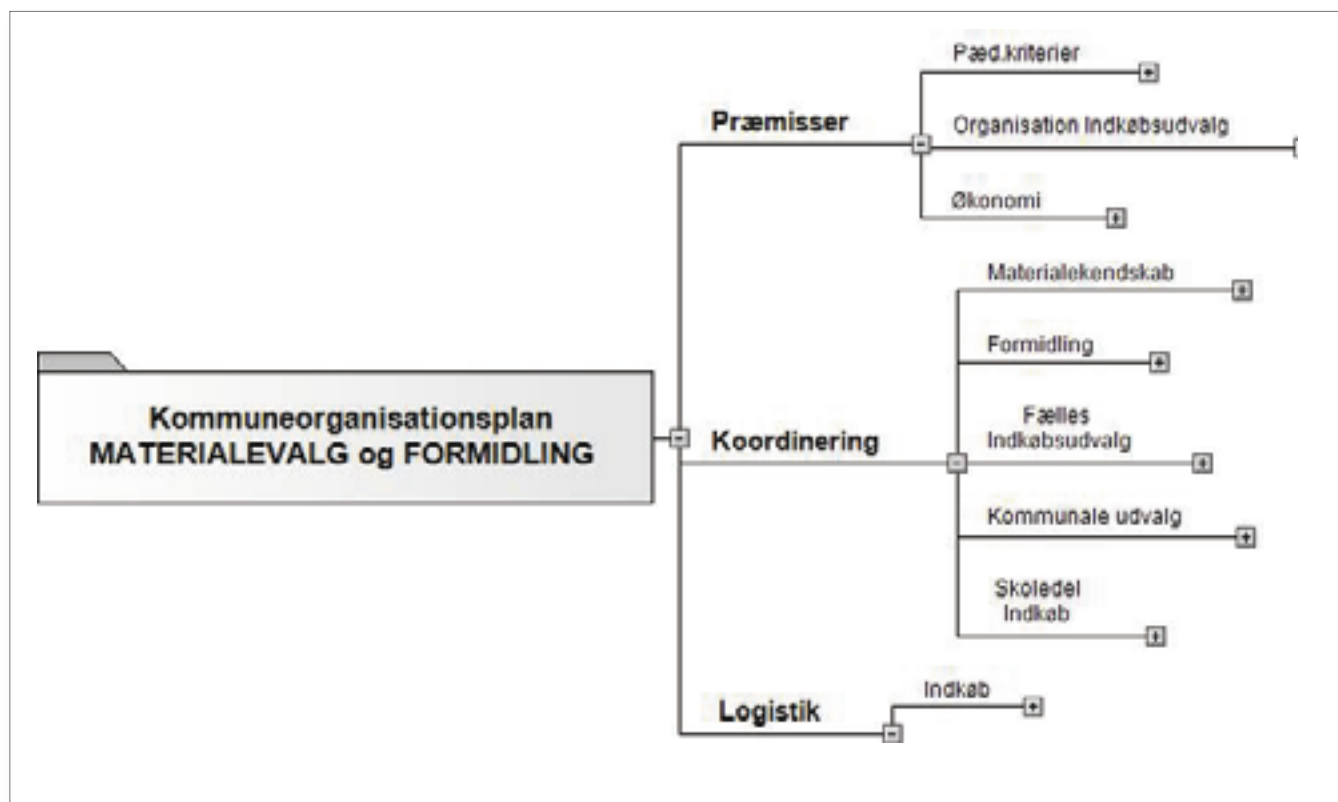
Kommuneorganisationsplan
MATERIALEVALG og FORMIDLING

Præmisser

Pæd.kriterier

Organisation Indkøbsudvalg

Økonomi

Koordinering

Materialekendskab

Formidling

Fælles Indkøbsudvalg

Kommunale udvalg

Skoledel Indkøb

Logistik

Indkøb